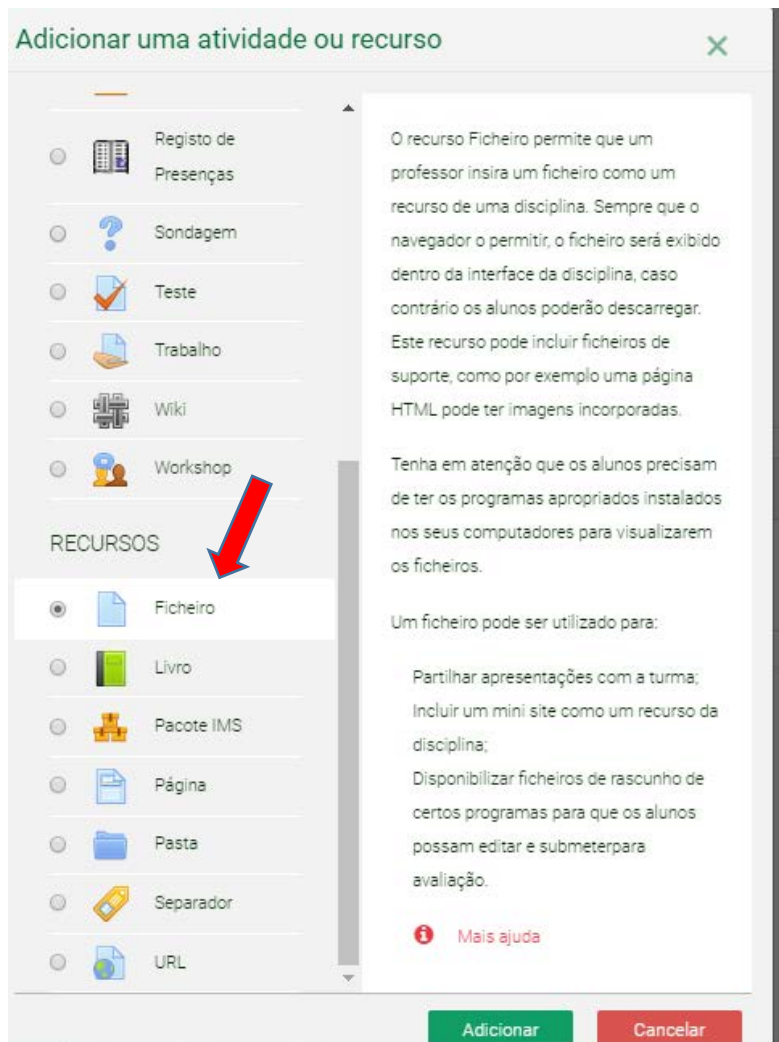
Adicionar uma atividade ou recurso

×

Registo de Presenças

Sondagem

Teste

Trabalho

Wiki

Workshop

RECURSOS

Ficheiro

Livro

Pacote IMS

Página

Pasta

Separador

URL

O recurso Ficheiro permite que um professor insira um ficheiro como um recurso de uma disciplina. Sempre que o navegador o permitir, o ficheiro será exibido dentro da interface da disciplina, caso contrário os alunos poderão descarregar. Este recurso pode incluir ficheiros de suporte, como por exemplo uma página HTML pode ter imagens incorporadas.

Tenha em atenção que os alunos precisam de ter os programas apropriados instalados nos seus computadores para visualizarem os ficheiros.

Um ficheiro pode ser utilizado para:

Partilhar apresentações com a turma;
Incluir um mini site como um recurso da disciplina;
Disponibilizar ficheiros de rascunho de certos programas para que os alunos possam editar e submeterpara avaliação.

Mais ajuda

Adicionar

Cancelar